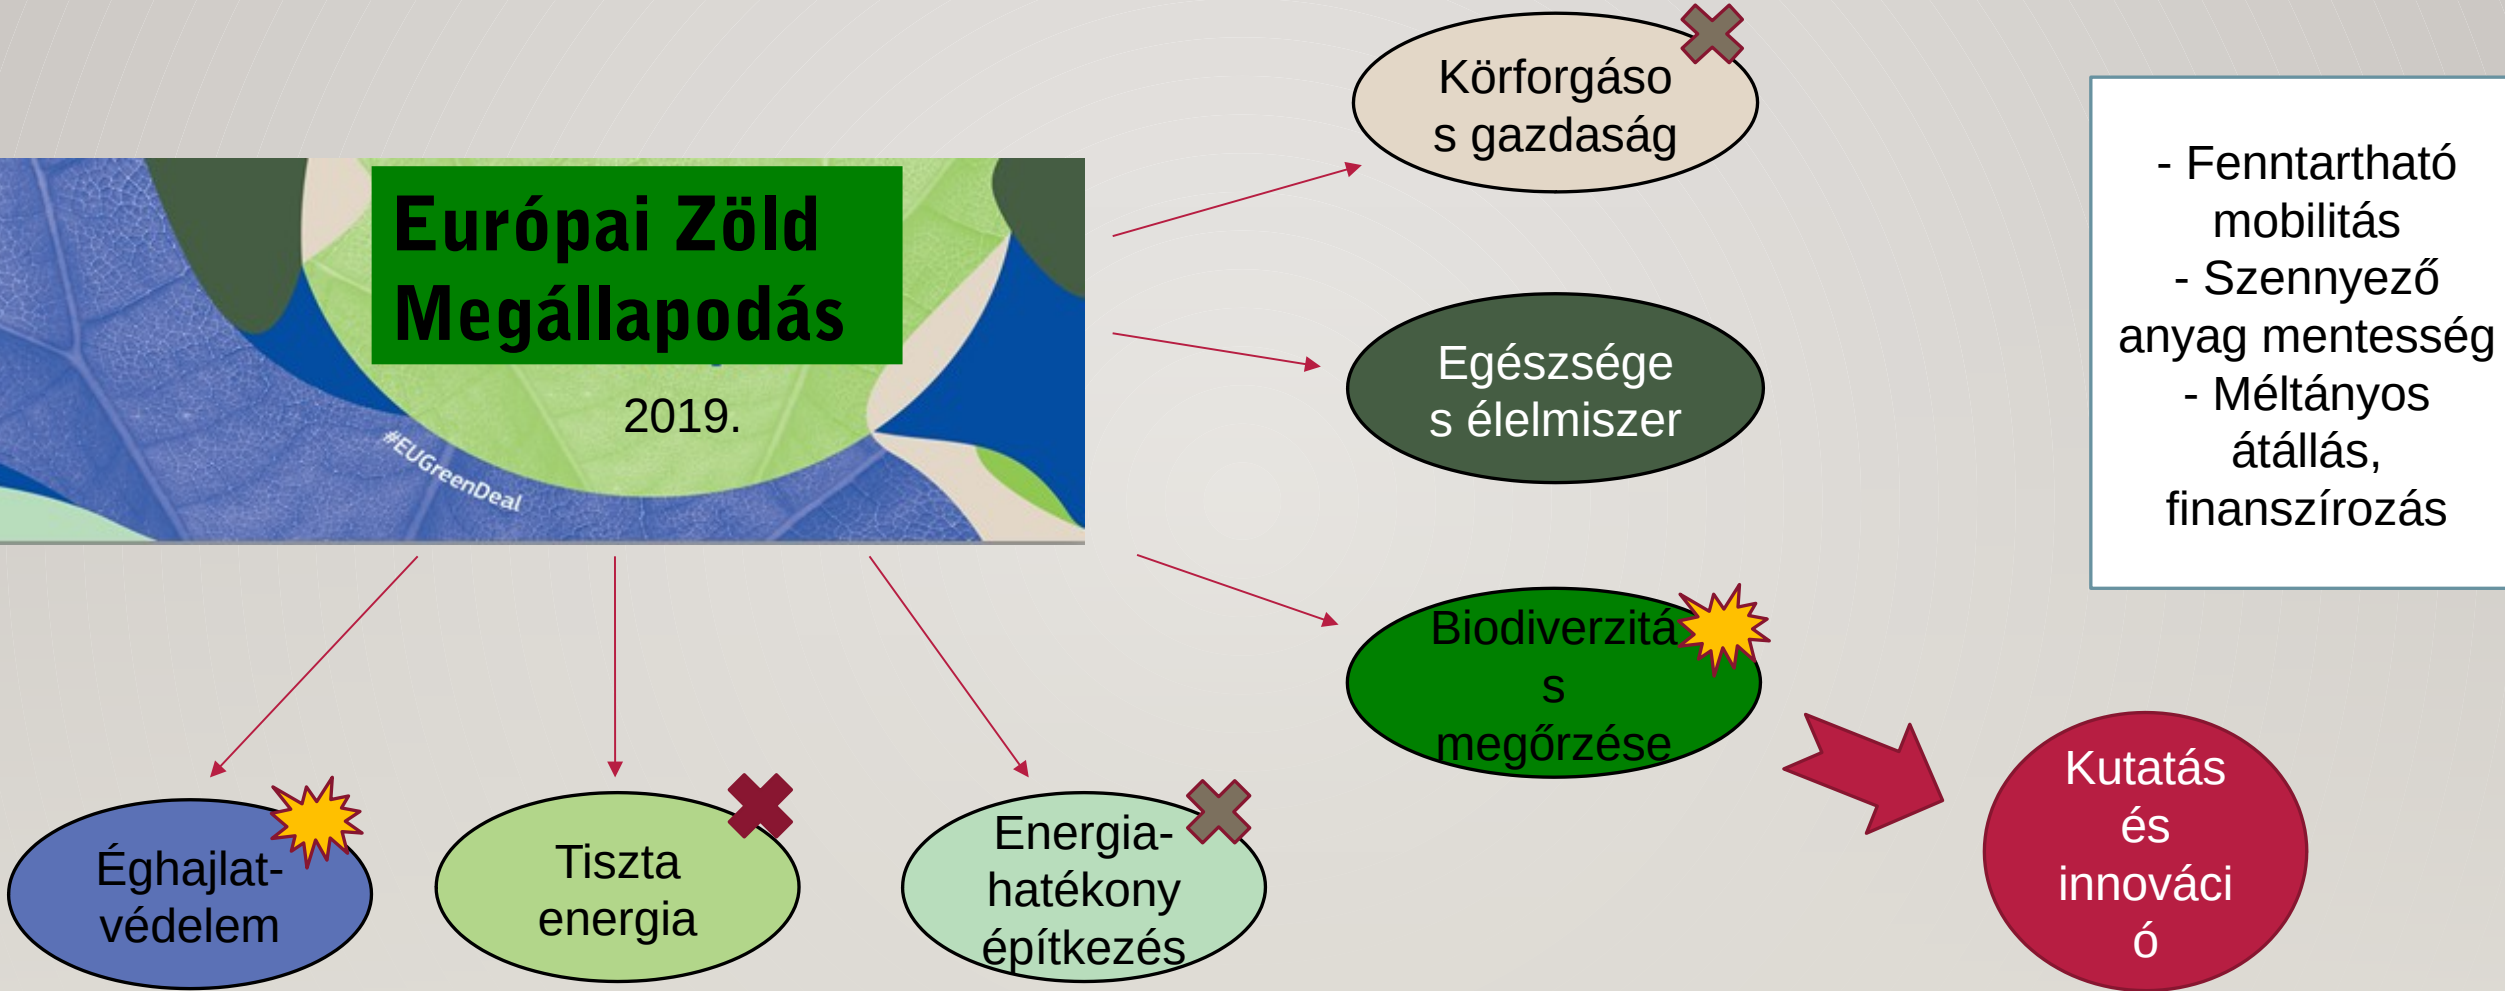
Európai Zöld Megállapodás

2019.

#EUGreenDeal

Körforgásos gazdaság

Egészséges élelmiszer

Biodiverzitás megőrzése

- Fenntartható mobilitás
- Szennyező anyag mentesség
- Méltányos átállás, finanszírozás

Éghajlat-védelem

Tiszta energia

Energia-hatékony építkezés

Kutatás és innováció